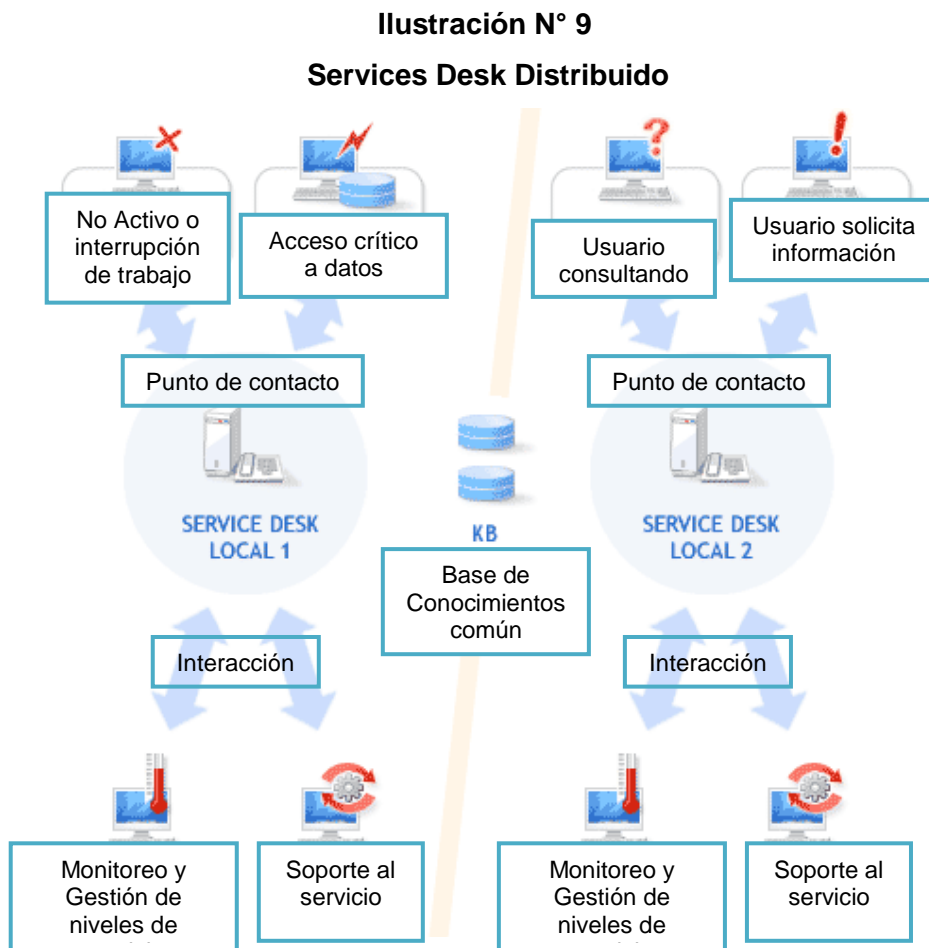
Ilustración N° 9

Services Desk Distribuido

No Activo o interrupción de trabajo

Acceso crítico a datos

Usuario consultando

Usuario solicita información

Punto de contacto

Punto de contacto

SERVICE DESK LOCAL 1

KB

SERVICE DESK LOCAL 2

Base de Conocimientos común

Interacción

Interacción

Monitoreo y Gestión de niveles de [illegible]

Soporte al servicio

Monitoreo y Gestión de niveles de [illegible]

Soporte al servicio